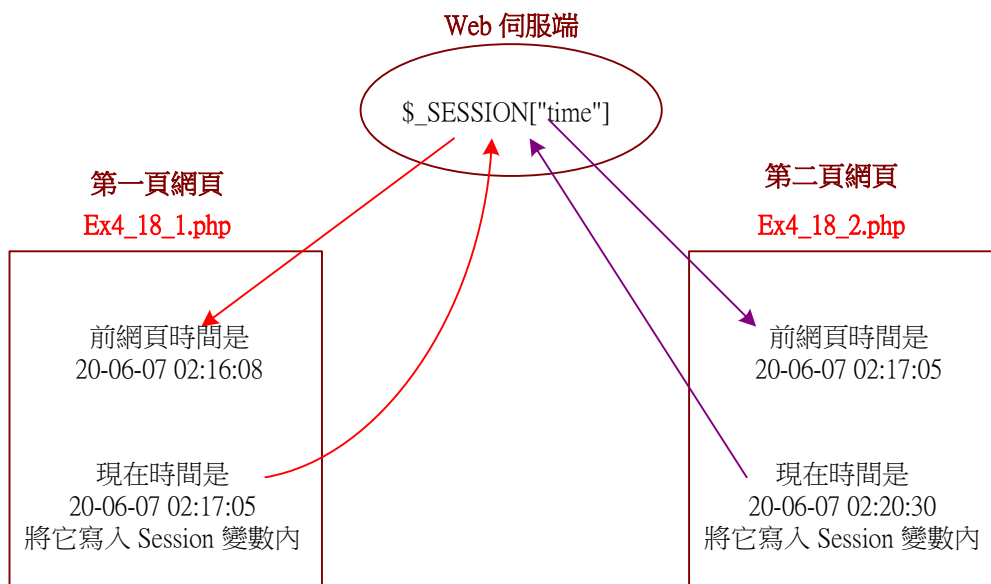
Web 伺服端

$\_SESSION["time"]

第一頁網頁

Ex4_18_1.php

前網頁時間是
20-06-07 02:16:08

現在時間是
20-06-07 02:17:05
將它寫入 Session 變數內

第二頁網頁

Ex4_18_2.php

前網頁時間是
20-06-07 02:17:05

現在時間是
20-06-07 02:20:30
將它寫入 Session 變數內